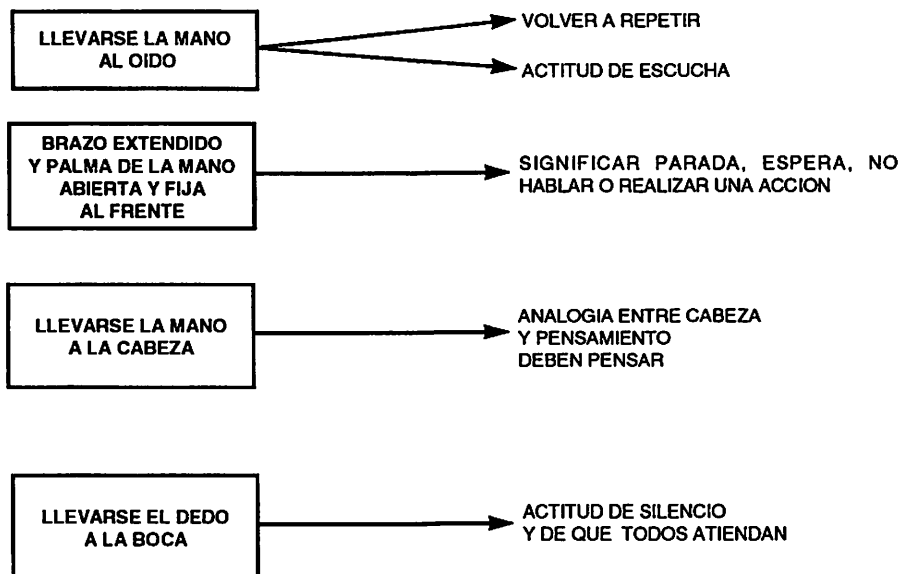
LLEVARSE LA MANO AL OIDO

VOLVER A REPETIR

ACTITUD DE ESCUCHA

BRAZO EXTENDIDO Y PALMA DE LA MANO ABIERTA Y FIJA AL FRENTE

SIGNIFICAR PARADA, ESPERA, NO HABLAR O REALIZAR UNA ACCION

LLEVARSE LA MANO A LA CABEZA

ANALOGIA ENTRE CABEZA Y PENSAMIENTO DEBEN PENSAR

LLEVARSE EL DEDO A LA BOCA

ACTITUD DE SILENCIO Y DE QUE TODOS ATIENDAN